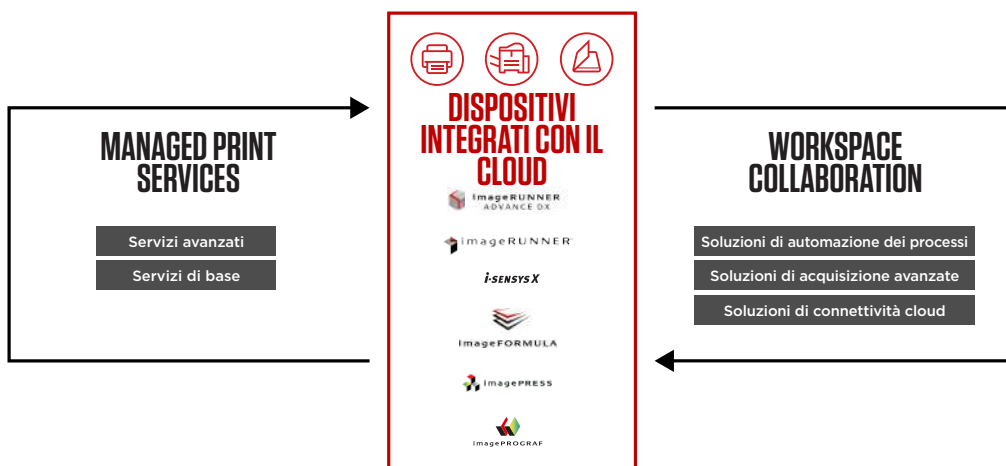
MANAGED PRINT SERVICES

Servizi avanzati

Servizi di base

DISPOSITIVI INTEGRATI CON IL CLOUD

imageRUNNER ADVANCE DX

imageRUNNER

i-SENSYS X

imageFORMULA

imagePRESS

imagePROGRAF

WORKSPACE COLLABORATION

Soluzioni di automazione dei processi

Soluzioni di acquisizione avanzate

Soluzioni di connettività cloud